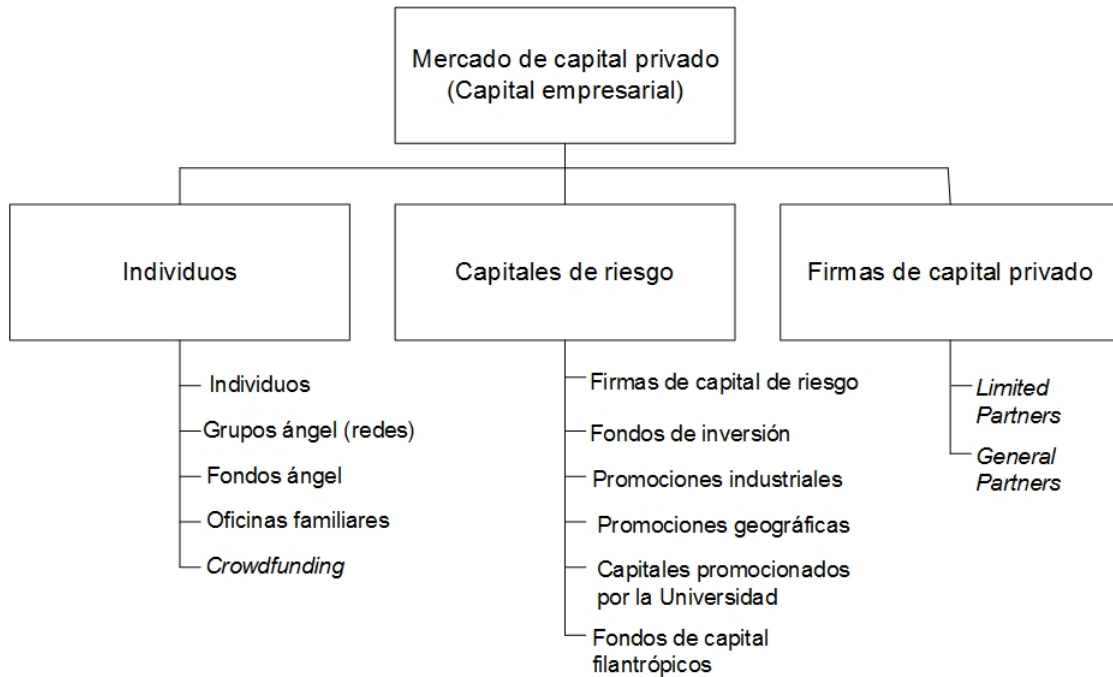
Mercado de capital privado
(Capital empresarial)

Individuos

Capitales de riesgo

Firmas de capital privado

Individuos
Grupos ángel (redes)
Fondos ángel
Oficinas familiares
*Crowdfunding*

Firmas de capital de riesgo
Fondos de inversión
Promociones industriales
Promociones geográficas
Capitales promocionados por la Universidad
Fondos de capital filantrópicos

*Limited Partners*
*General Partners*